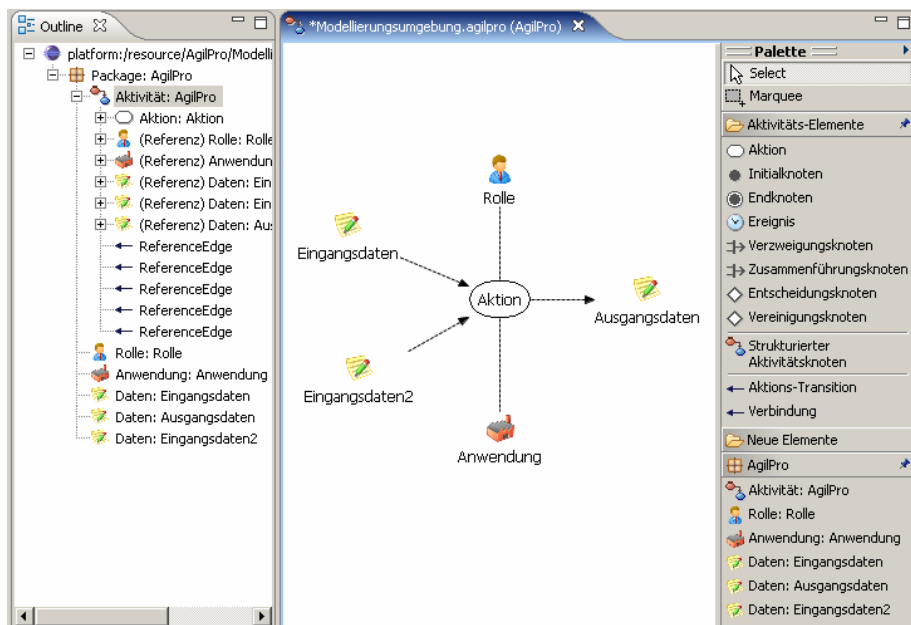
Outline

platform:/resource/AgilPro/Modelli
Package: AgilPro
Aktivität: AgilPro
Aktion: Aktion
(Referenz) Rolle: Rolle
(Referenz) Anwendun
(Referenz) Daten: Ein
(Referenz) Daten: Ein
(Referenz) Daten: Au
ReferenceEdge
ReferenceEdge
ReferenceEdge
ReferenceEdge
ReferenceEdge
Rolle: Rolle
Anwendung: Anwendung
Daten: Eingangsdaten
Daten: Ausgangsdaten
Daten: Eingangsdaten2

*Modellierungsumgebung.agilpro (AgilPro)

Rolle
Eingangsdaten
Aktion
Ausgangsdaten
Eingangsdaten2
Anwendung

Palette
Select
Marquee
Aktivitäts-Elemente
Aktion
Initialknoten
Endknoten
Ereignis
Verzweigungsknoten
Zusammenführungsknoten
Entscheidungsknoten
Vereinigungsknoten
Strukturierter Aktivitätsknoten
Aktions-Transition
Verbindung
Neue Elemente
AgilPro
Aktivität: AgilPro
Rolle: Rolle
Anwendung: Anwendung
Daten: Eingangsdaten
Daten: Ausgangsdaten
Daten: Eingangsdaten2